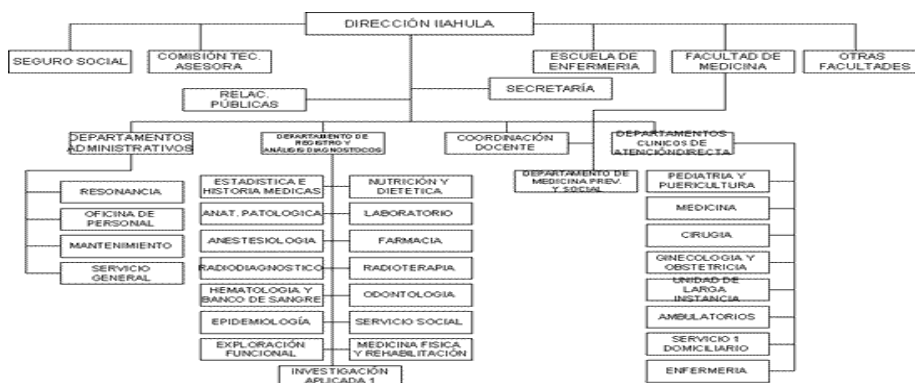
DIRECCIÓN IIAHULA

SEGURO SOCIAL

COMISIÓN TEC. ASESORA

ESCUELA DE ENFERMERIA

FACULTAD DE MEDICINA

OTRAS FACULTADES

RELAC. PÚBLICAS

SECRETARÍA

DEPARTAMENTOS ADMINISTRATIVOS

DEPARTAMENTO DE REGISTRO Y ANÁLISIS DIAGNOSTICOS

COORDINACIÓN DOCENTE

DEPARTAMENTOS CLINICOS DE ATENCIÓN DIRECTA

RESONANCIA

OFICINA DE PERSONAL

MANTENIMIENTO

SERVICIO GENERAL

ESTADISTICA E HISTORIA MEDICAS

ANAT. PATOLOGICA

ANESTESIOLOGIA

RADIODIAGNOSTICO

HEMATOLOGIA Y BANCO DE SANGRE

EPIDEMIOLOGÍA

EXPLORACIÓN FUNCIONAL

NUTRICIÓN Y DIETETICA

LABORATORIO

FARMACIA

RADIOTERAPIA

ODONTOLOGIA

SERVICIO SOCIAL

MEDICINA FISICA Y REHABILITACIÓN

INVESTIGACIÓN APLICADA 1

DEPARTAMENTO DE MEDICINA PREV. Y SOCIAL

PEDIATRIA Y PUERICULTURA

MEDICINA

CIRUGIA

GINECOLOGIA Y OBSTETRICIA

UNIDAD DE LARGA INSTANCIA

AMBULATORIOS

SERVICIO 1 DOMICILIARIO

ENFERMERIA